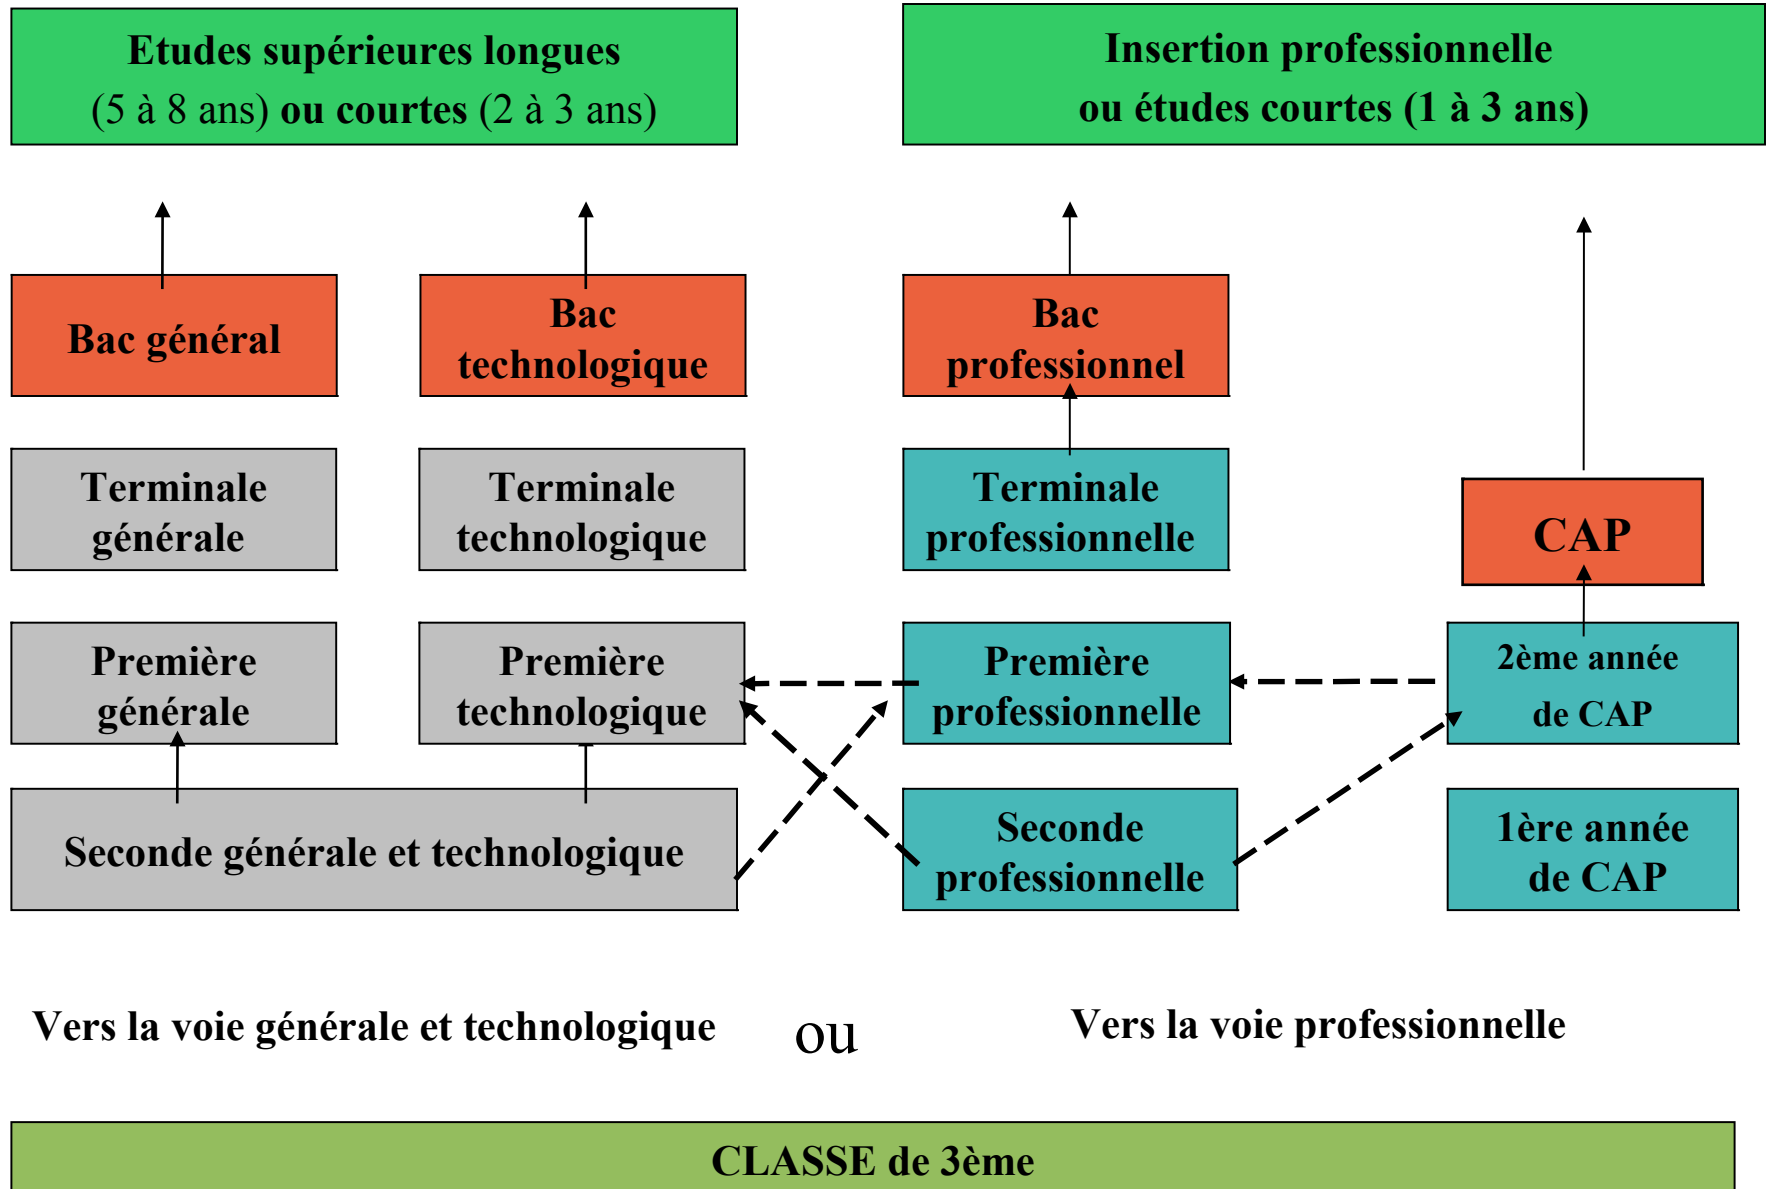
Etudes supérieures longues (5 à 8 ans) ou courtes (2 à 3 ans)

Insertion professionnelle ou études courtes (1 à 3 ans)

Bac général

Bac technologique

Bac professionnel

Terminale générale

Terminale technologique

Terminale professionnelle

CAP

Première générale

Première technologique

Première professionnelle

2ème année de CAP

Seconde générale et technologique

Seconde professionnelle

1ère année de CAP

Vers la voie générale et technologique

ou

Vers la voie professionnelle

CLASSE de 3ème